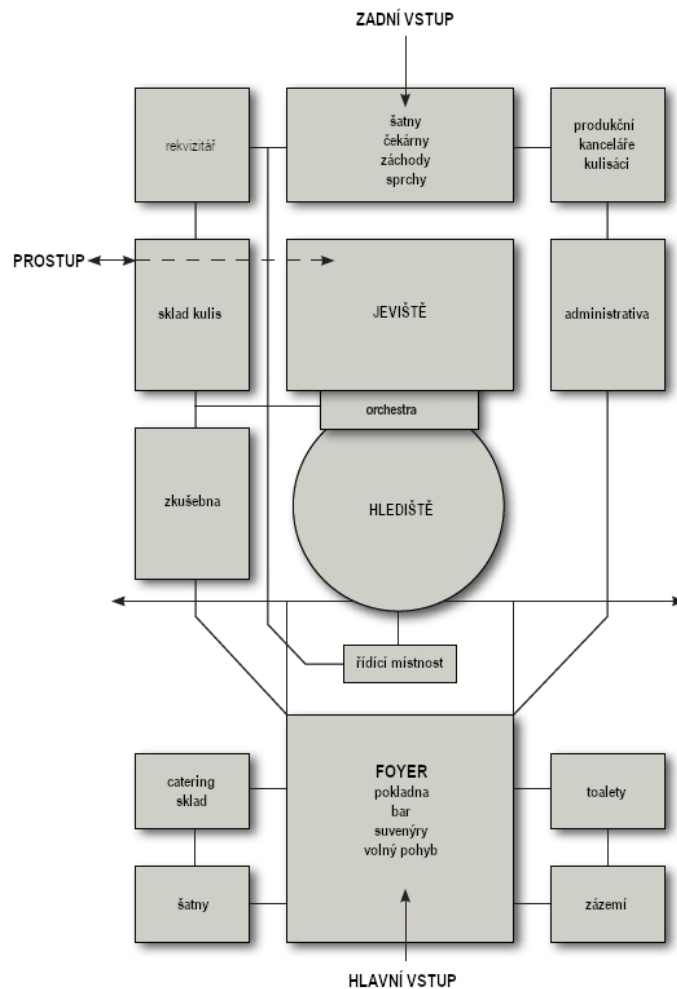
ZADNÍ VSTUP

rekvizitář

šatny
čekárny
záchody
sprchy

produkční
kanceláře
kulisáci

PROSTUP

sklad kulis

JEVIŠTĚ

administrativa

orchestra

zkušebna

HLEDIŠTĚ

řídicí místnost

catering
sklad

FOYER
pokladna
bar
suvenýry
volný pohyb

toalety

šatny

zázemí

HLAVNÍ VSTUP